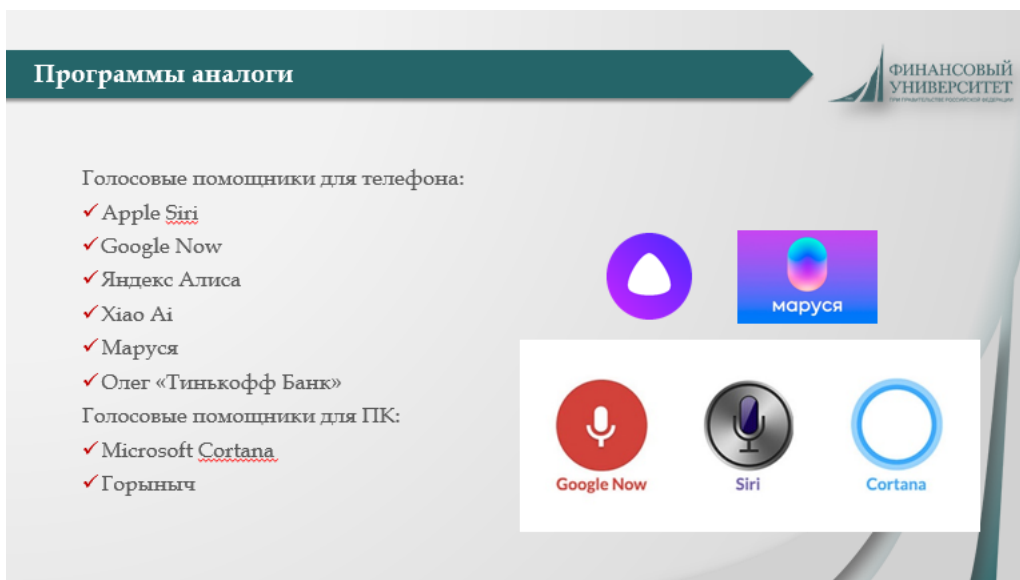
Программы аналоги

ФИНАНСОВЫЙ УНИВЕРСИТЕТ
ПРИ ПРАВИТЕЛЬСТВЕ РОССИЙСКОЙ ФЕДЕРАЦИИ

Голосовые помощники для телефона:
✓Apple Siri
✓Google Now
✓Яндекс Алиса
✓Xiao Ai
✓Маруся
✓Олег «Тинькофф Банк»
Голосовые помощники для ПК:
✓Microsoft Cortana
✓Горыныч

маруся

Google Now

Siri

Cortana